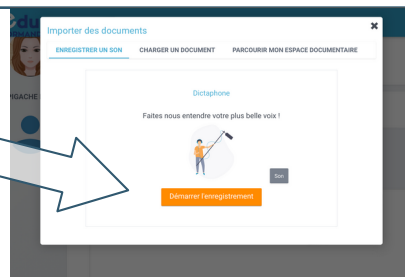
du

IGACHE

Importer des documents

ENREGISTRER UN SON

CHARGER UN DOCUMENT

PARCOURIR MON ESPACE DOCUMENTAIRE

Dictaphone

Faites nous entendre votre plus belle voix !

Son

Démarrer l'enregistrement